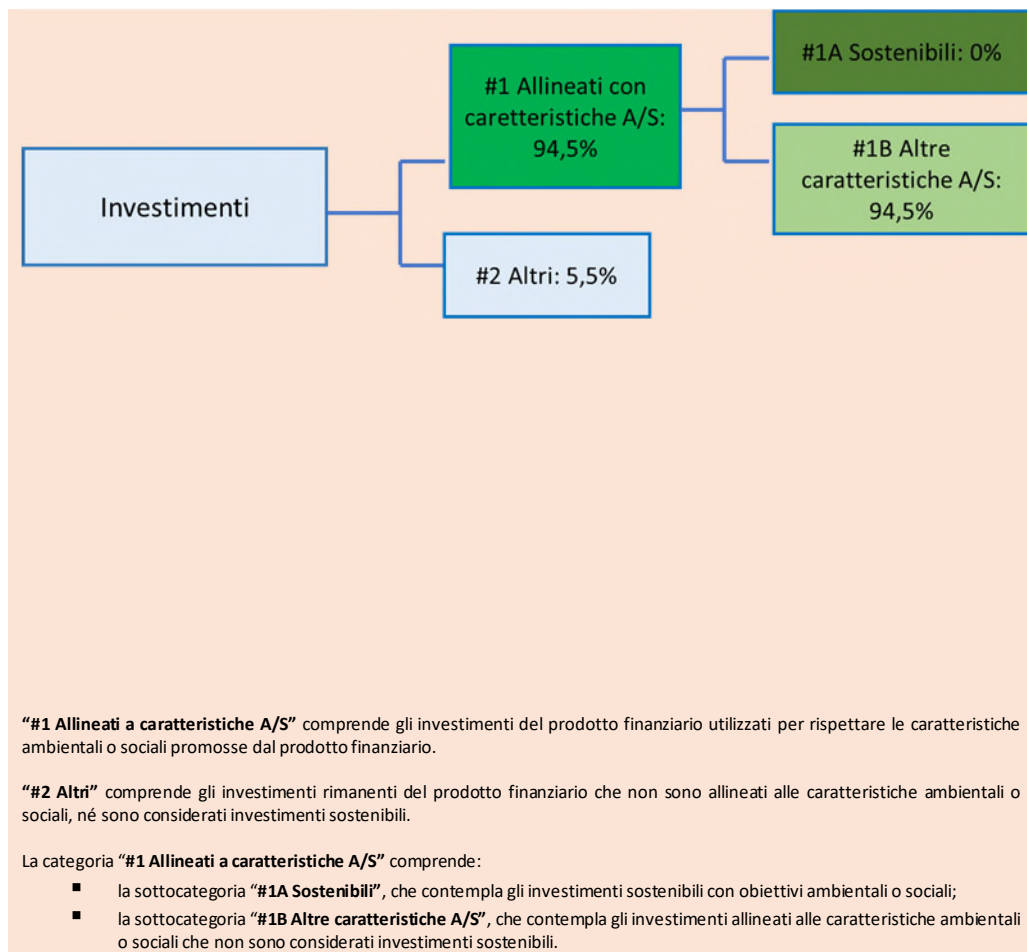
Investimenti

#1 Allineati con caretteristiche A/S: 94,5%

#2 Altri: 5,5%

#1A Sostenibili: 0%

#1B Altre caratteristiche A/S: 94,5%

**"#1 Allineati a caratteristiche A/S"** comprende gli investimenti del prodotto finanziario utilizzati per rispettare le caratteristiche ambientali o sociali promosse dal prodotto finanziario.

**"#2 Altri"** comprende gli investimenti rimanenti del prodotto finanziario che non sono allineati alle caratteristiche ambientali o sociali, né sono considerati investimenti sostenibili.

La categoria "**#1 Allineati a caratteristiche A/S"** comprende:

- la sottocategoria "**#1A Sostenibili"**, che contempla gli investimenti sostenibili con obiettivi ambientali o sociali;
- la sottocategoria "**#1B Altre caratteristiche A/S"**, che contempla gli investimenti allineati alle caratteristiche ambientali o sociali che non sono considerati investimenti sostenibili.